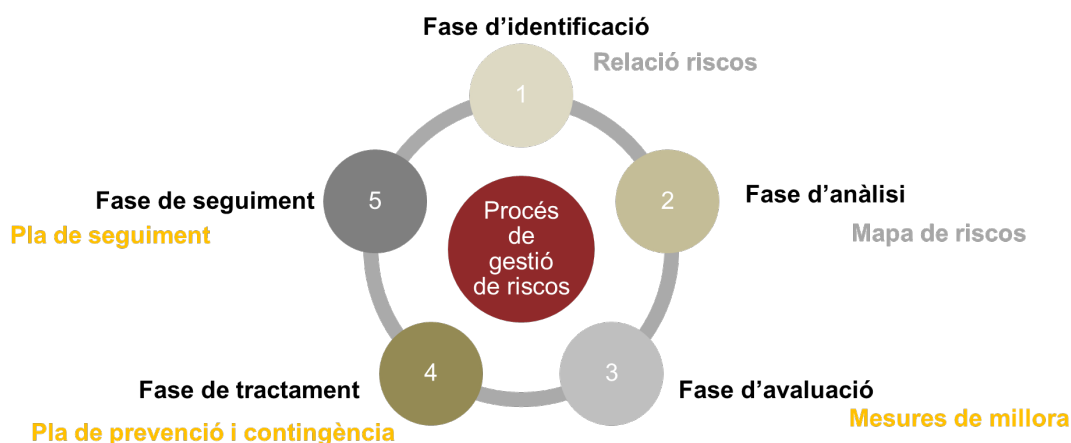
Fase d'identificació
Relació riscos
1

Fase d'anàlisi
2
Mapa de riscos

Fase d'avaluació
3
Mesures de millora

Fase de tractament
4
Pla de prevenció i contingència

Fase de seguiment
5
Pla de seguiment

Procés de gestió de riscos